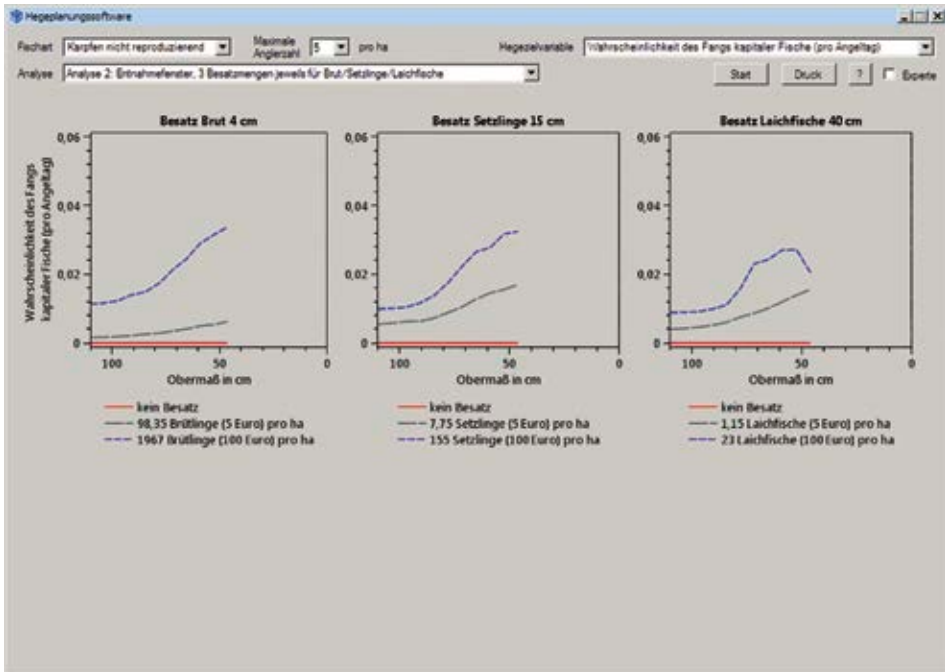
Hegeplanungssoftware

Fischart Karpfen nicht reproduzierend Maximale Anglerzahl 5 pro ha Hegezielvariable Wahrscheinlichkeit des Fangs kapitaler Fische (pro Angeltag)

Analyse Analyse 2: Entnahmefenster, 3 Besatzmengen jeweils für Brut/Setzlinge/Laichfische Start Druck ? Experte

Besatz Brut 4 cm

Wahrscheinlichkeit des Fangs kapitaler Fische (pro Angeltag)

0,06
0,04
0,02
0

100 50 0

Obermaß in cm

kein Besatz
98,35 Brütlinge (5 Euro) pro ha
1967 Brütlinge (100 Euro) pro ha

Besatz Setzlinge 15 cm

0,06
0,04
0,02
0

100 50 0

Obermaß in cm

kein Besatz
7,75 Setzlinge (5 Euro) pro ha
155 Setzlinge (100 Euro) pro ha

Besatz Laichfische 40 cm

0,06
0,04
0,02
0

100 50 0

Obermaß in cm

kein Besatz
1,15 Laichfische (5 Euro) pro ha
23 Laichfische (100 Euro) pro ha